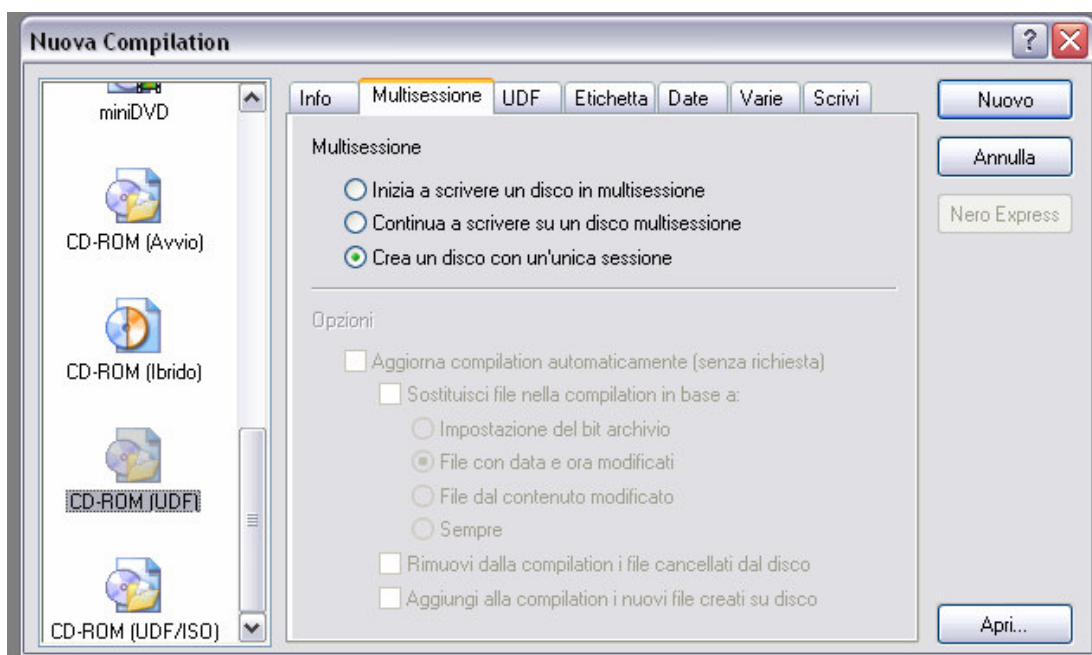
Nuova Compilation

miniDVD

CD-ROM (Avvio)

CD-ROM (Ibrido)

CD-ROM (UDF)

CD-ROM (UDF/ISO)

Info | Multisessione | UDF | Etichetta | Date | Varie | Scrivi

Multisessione

Inizia a scrivere un disco in multisessione

Continua a scrivere su un disco multisessione

Crea un disco con un'unica sessione

Opzioni

Aggiorna compilation automaticamente (senza richiesta)

Sostituisci file nella compilation in base a:

Impostazione del bit archivio

File con data e ora modificati

File dal contenuto modificato

Sempre

Rimuovi dalla compilation i file cancellati dal disco

Aggiungi alla compilation i nuovi file creati su disco

Nuovo

Annulla

Nero Express

Apri...